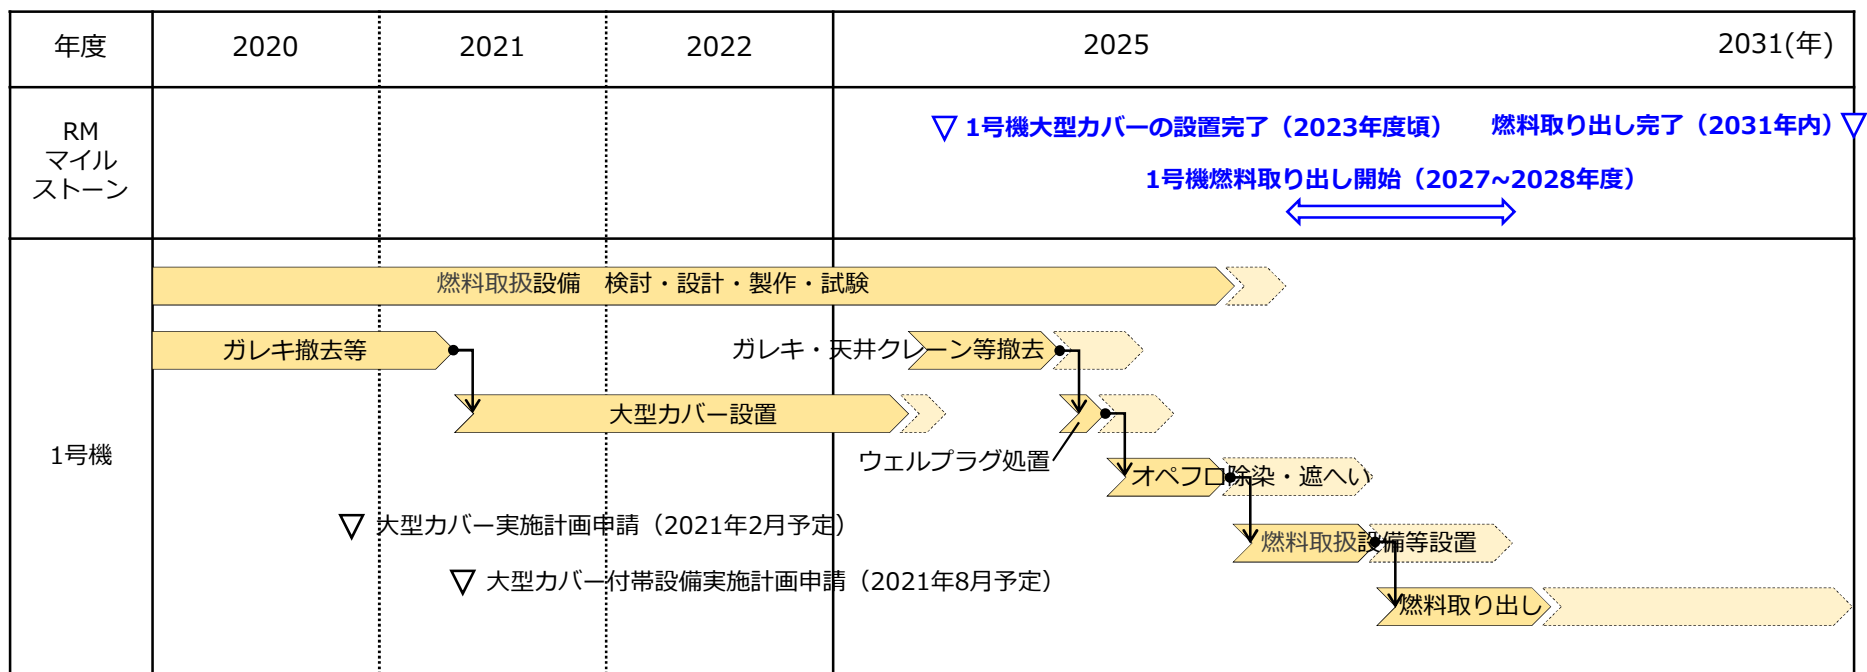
| 年度 | 2020 | 2021 | 2022 | 2025 2031(年) |
|---|---|---|---|---|
| RM マイルストーン | | | | ▽ 1号機大型カバーの設置完了（2023年度頃） 燃料取り出し完了（2031年内）▽ 1号機燃料取り出し開始（2027~2028年度） |
| 1号機 | | | | |

燃料取扱設備　検討・設計・製作・試験

ガレキ撤去等

ガレキ・天井クレーン等撤去

大型カバー設置

ウェルプラグ処置

オペフロ除染・遮へい

燃料取扱設備等設置

燃料取り出し

▽ 大型カバー実施計画申請（2021年2月予定）

▽ 大型カバー付帯設備実施計画申請（2021年8月予定）